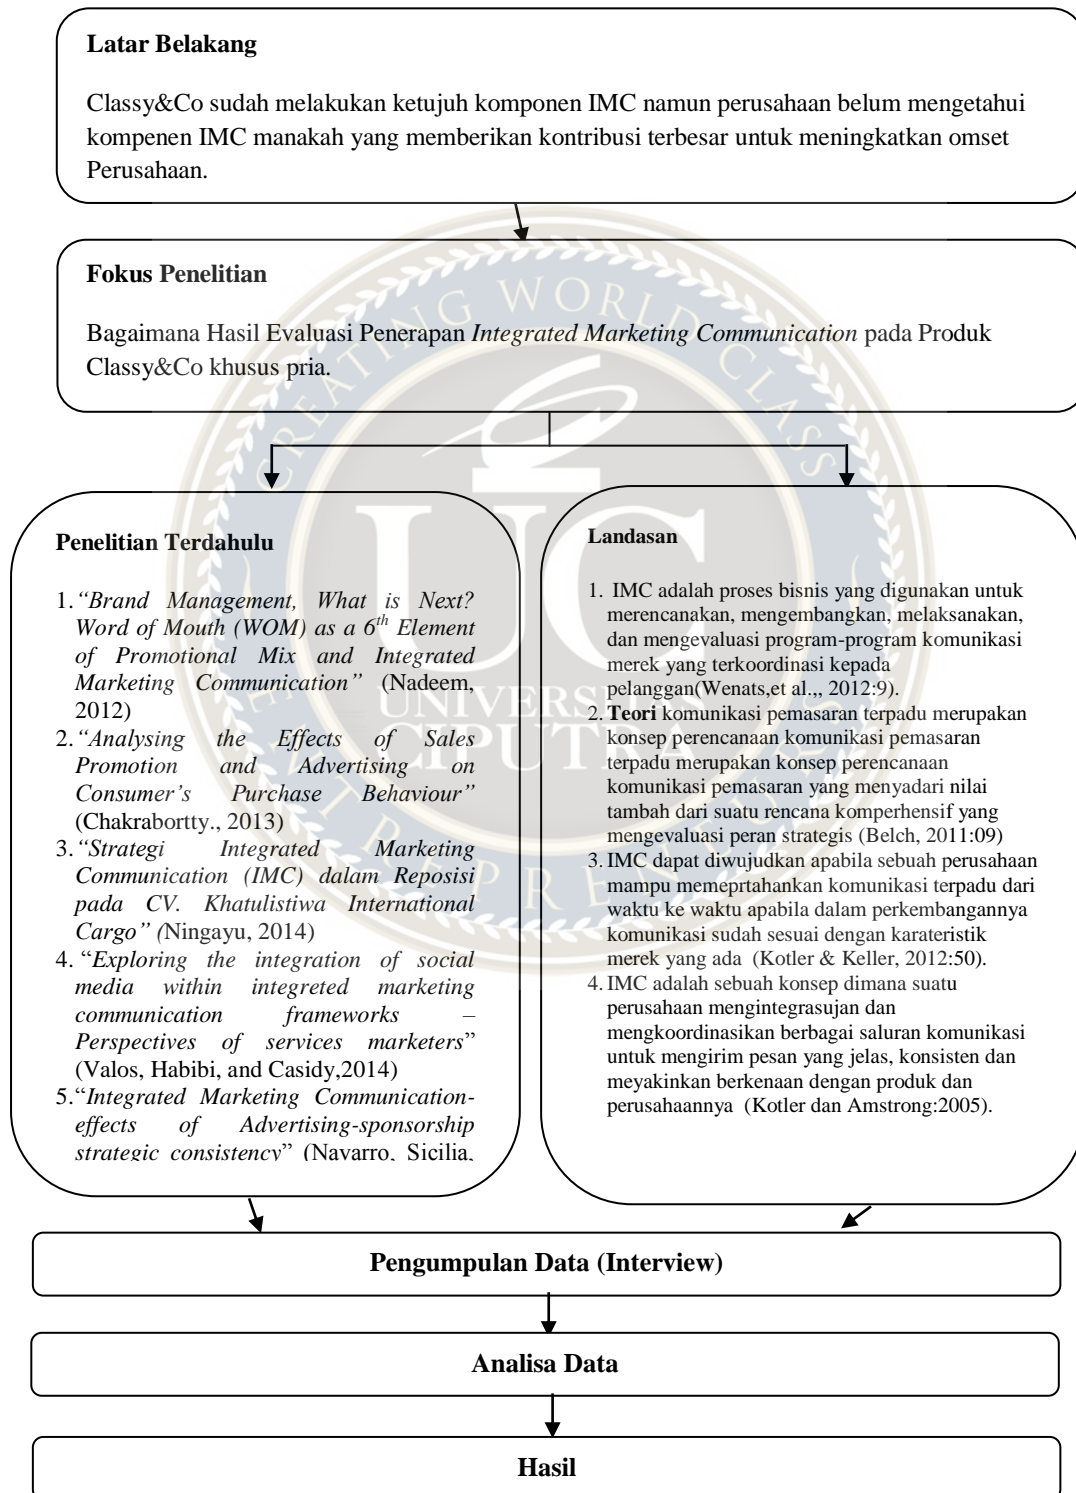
**Latar Belakang**

Classy&Co sudah melakukan ketujuh komponen IMC namun perusahaan belum mengetahui kompenen IMC manakah yang memberikan kontribusi terbesar untuk meningkatkan omset Perusahaan.

**Fokus Penelitian**

Bagaimana Hasil Evaluasi Penerapan *Integrated Marketing Communication* pada Produk Classy&Co khusus pria.

**Penelitian Terdahulu**

1. *"Brand Management, What is Next? Word of Mouth (WOM) as a $6^{th}$ Element of Promotional Mix and Integrated Marketing Communication"* (Nadeem, 2012)
2. *"Analysing the Effects of Sales Promotion and Advertising on Consumer's Purchase Behaviour"* (Chakrabortty., 2013)
3. *"Strategi Integrated Marketing Communication (IMC) dalam Reposisi pada CV. Khatulistiwa International Cargo" (*Ningayu, 2014)
4. "*Exploring the integration of social media within integreted marketing communication frameworks – Perspectives of services marketers*" (Valos, Habibi, and Casidy,2014)
5. "*Integrated Marketing Communication-effects of Advertising-sponsorship strategic consistency*" (Navarro, Sicilia,

**Landasan**

1. IMC adalah proses bisnis yang digunakan untuk merencanakan, mengembangkan, melaksanakan, dan mengevaluasi program-program komunikasi merek yang terkoordinasi kepada pelanggan(Wenats,et al.,, 2012:9).
2. **Teori** komunikasi pemasaran terpadu merupakan konsep perencanaan komunikasi pemasaran terpadu merupakan konsep perencanaan komunikasi pemasaran yang menyadari nilai tambah dari suatu rencana komperhensif yang mengevaluasi peran strategis (Belch, 2011:09)
3. IMC dapat diwujudkan apabila sebuah perusahaan mampu memeprtahankan komunikasi terpadu dari waktu ke waktu apabila dalam perkembangannya komunikasi sudah sesuai dengan karateristik merek yang ada (Kotler & Keller, 2012:50).
4. IMC adalah sebuah konsep dimana suatu perusahaan mengintegrasujan dan mengkoordinasikan berbagai saluran komunikasi untuk mengirim pesan yang jelas, konsisten dan meyakinkan berkenaan dengan produk dan perusahaannya (Kotler dan Amstrong:2005).

**Pengumpulan Data (Interview)**

**Analisa Data**

**Hasil**